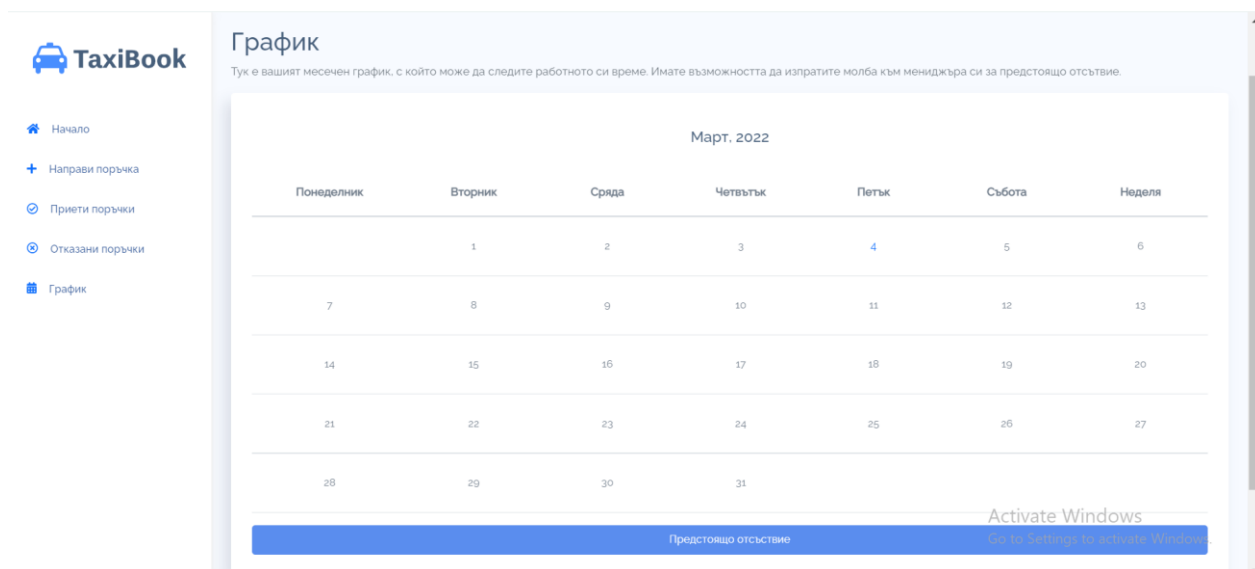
TaxiBook

Начало
Направи поръчка
Приети поръчки
Отказани поръчки
График

График

Тук е вашият месечен график, с който може да следите работното си време. Имате възможността да изпратите молба към мениджъра си за предстоящо отсъствие.

Март, 2022

| Понеделник | Вторник | Сряда | Четвъртък | Петък | Събота | Неделя |
|---|---|---|---|---|---|---|
| | 1 | 2 | 3 | 4 | 5 | 6 |
| 7 | 8 | 9 | 10 | 11 | 12 | 13 |
| 14 | 15 | 16 | 17 | 18 | 19 | 20 |
| 21 | 22 | 23 | 24 | 25 | 26 | 27 |
| 28 | 29 | 30 | 31 | | | |

Предстоящо отсъствие

Activate Windows
Go to Settings to activate Windows.